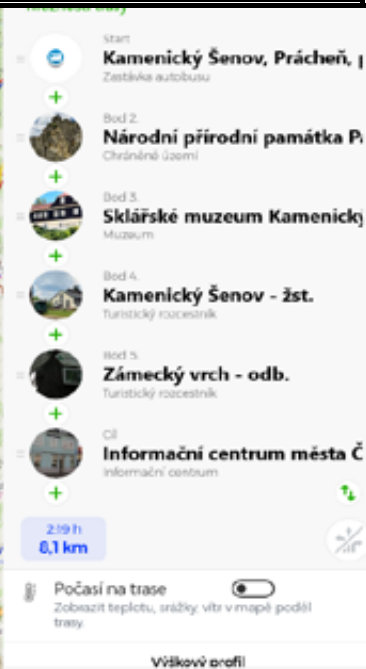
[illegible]

Start
Kamenický Šenov, Prácheň, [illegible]
Zastávka autobusu

+

Bod 2.
Národní přírodní památka P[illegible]
Chráněné území

+

Bod 3.
Sklářské muzeum Kamenický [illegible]
Muzeum

+

Bod 4.
Kamenický Šenov - žst.
Turistický rozcestník

+

Bod 5.
Zámecký vrch - odb.
Turistický rozcestník

+

Cíl
Informační centrum města Č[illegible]
Informační centrum

+

2:19 h
8,1 km

Počasí na trase
Zobrazit teplotu, srážky, vítr v mapě podél trasy.

Výškový profil